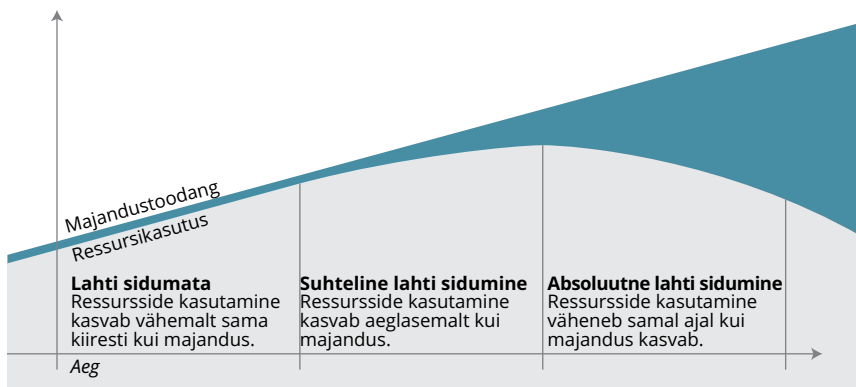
Majandustoodang
Ressursikasutus

**Lahti sidumata**
Ressursside kasutamine kasvab vähemalt sama kiiresti kui majandus.

**Suhteline lahti sidumine**
Ressursside kasutamine kasvab aeglasemalt kui majandus.

**Absoluutne lahti sidumine**
Ressursside kasutamine väheneb samal ajal kui majandus kasvab.

Aeg